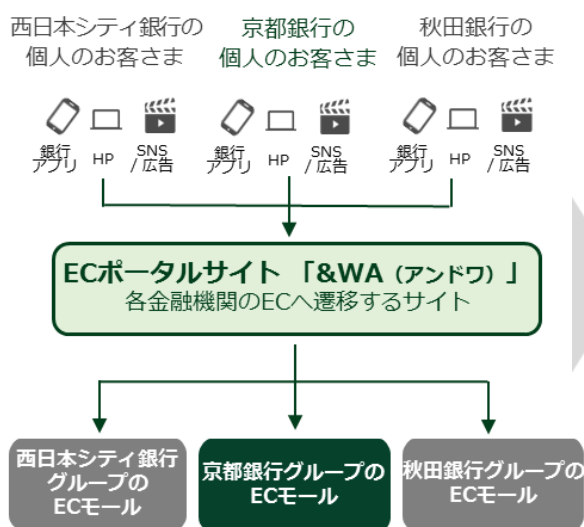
西日本シティ銀行の 個人のお客さま

京都銀行の 個人のお客さま

秋田銀行の 個人のお客さま

銀行アプリ HP SNS/広告

銀行アプリ HP SNS/広告

銀行アプリ HP SNS/広告

ECポータルサイト「&WA（アンドワ）」
各金融機関のECへ遷移するサイト

西日本シティ銀行グループのECモール

京都銀行グループのECモール

秋田銀行グループのECモール